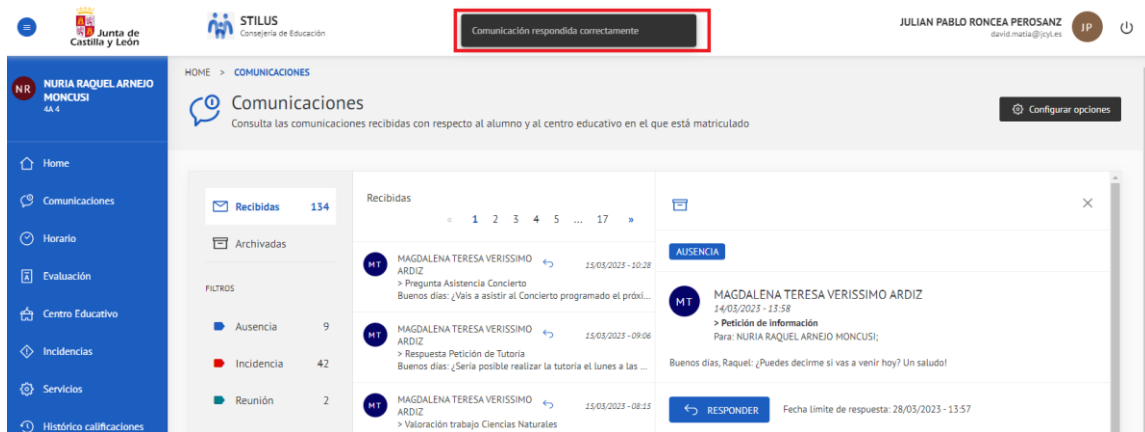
Junta de Castilla y León

STILUS
Consejería de Educación

Comunicación respondida correctamente

JULIAN PABLO RONCEA PEROSANZ
david.matia@jcyl.es
JP

NR NURIA RAQUEL ARNEJO MONCUSI
4A 4

Home
Comunicaciones
Horario
Evaluación
Centro Educativo
Incidencias
Servicios
Histórico calificaciones

HOME > COMUNICACIONES

Comunicaciones
Consulta las comunicaciones recibidas con respecto al alumno y al centro educativo en el que está matriculado

Configurar opciones

Recibidas 134
Archivadas

FILTROS

Ausencia 9
Incidencia 42
Reunión 2

Recibidas
« 1 2 3 4 5 ... 17 »

MT MAGDALENA TERESA VERISSIMO ARDIZ 15/03/2023 - 10:28
> Pregunta Asistencia Concierto
Buenos días: ¿Vais a asistir al Concierto programado el próxi...

MT MAGDALENA TERESA VERISSIMO ARDIZ 15/03/2023 - 09:06
> Respuesta Petición de Tutoria
Buenos días: ¿Sería posible realizar la tutoria el lunes a las ...

MT MAGDALENA TERESA VERISSIMO ARDIZ 15/03/2023 - 08:15
> Valoración trabajo Ciencias Naturales

AUSENCIA

MT MAGDALENA TERESA VERISSIMO ARDIZ
14/03/2023 - 13:58
> Petición de información
Para: NURIA RAQUEL ARNEJO MONCUSI;

Buenos días, Raquel: ¿Puedes decirme si vas a venir hoy? Un saludo!

RESPONDER
Fecha límite de respuesta: 28/03/2023 - 13:57